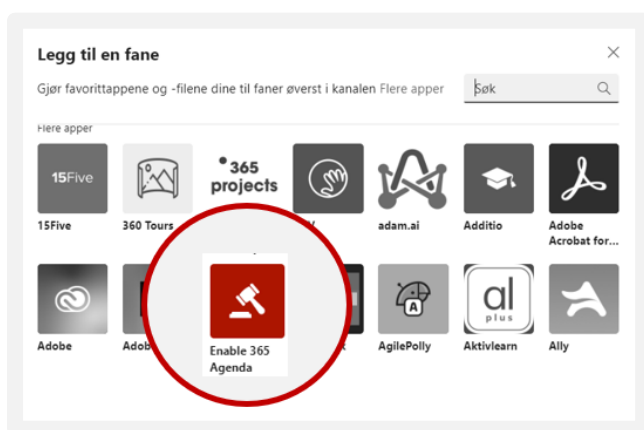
Legg til en fane

×

Gjør favorittappene og -filene dine til faner øverst i kanalen Flere apper

Søk

Flere apper

15Five

15Five

360 Tours

365 projects

adam.ai

Additio

Adobe Acrobat for...

Adobe

Adob

Enable 365 Agenda

AgilePolly

al plus

Aktivlearn

Ally